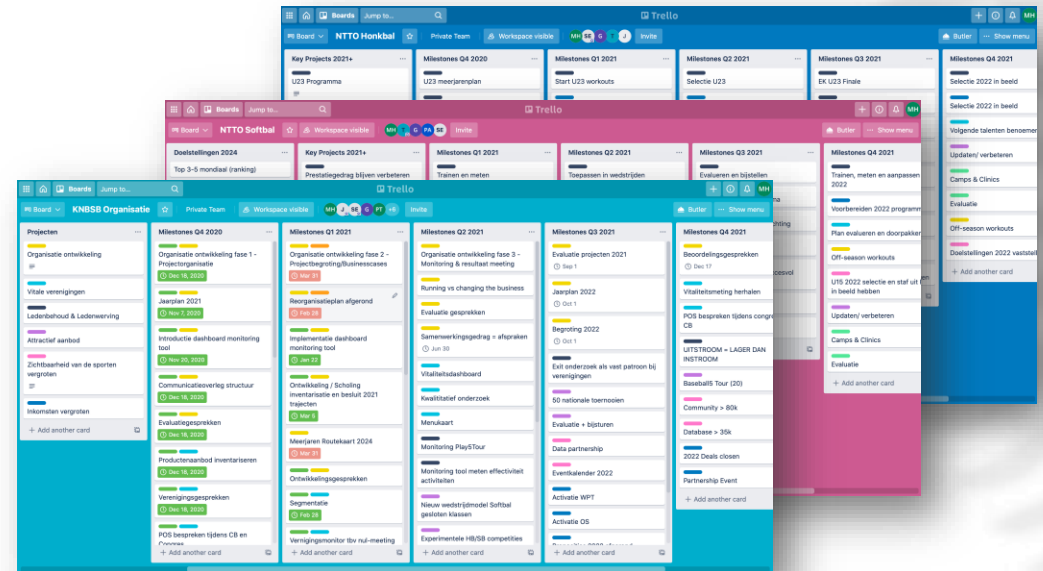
Boards Jump to... Trello
Board NTTO Honkbal Private Team Workspace visible MH SE G T J Invite Butler Show menu

Key Projects 2021+
U23 Programma

Milestones Q4 2020
U23 meerjarenplan

Milestones Q1 2021
Start U23 workouts

Milestones Q2 2021
Selectie U23

Milestones Q3 2021
EK U23 Finale

Milestones Q4 2021
Selectie 2022 in beeld
Selectie 2022 in beeld
Volgende talenten benoemen
Updaten/ verbeteren
Camps & Clinics
Evaluatie
Off-season workouts
Doelstellingen 2022 vaststellen
+ Add another card

Boards Jump to... Trello
Board NTTO Softbal Workspace visible MH SE PA SE Invite Butler Show menu

Doelstellingen 2024
Top 3-5 mondiaal (ranking)

Key Projects 2021+
Prestatiegedrag blijven verbeteren

Milestones Q1 2021
Trainen en meten

Milestones Q2 2021
Toepassen in wedstrijden

Milestones Q3 2021
Evalueren en bijstellen

Milestones Q4 2021
Trainen, meten en aanpassen 2022
Voorbereiden 2022 programma
Plan evalueren en doorpakken
Off-season workouts
U15 2022 selectie en staf uit in beeld hebben
Updaten/ verbeteren
Camps & Clinics
Evaluatie
+ Add another card

Boards Jump to... Trello MH
Board KNBSB Organisatie Private Team Workspace visible MH J SE G PT +6 Invite Butler Show menu

Projecten
Organisatie ontwikkeling
Vitale verenigingen
Ledenbehoud & Ledenwerving
Attractief aanbod
Zichtbaarheid van de sporten vergroten
Inkomsten vergroten
+ Add another card

Milestones Q4 2020
Organisatie ontwikkeling fase 1 - Projectorganisatie
Dec 18, 2020
Jaarplan 2021
Nov 7, 2020
Introductie dashboard monitoring tool
Nov 20, 2020
Communicatieoverleg structuur
Dec 18, 2020
Evaluatiegesprekken
Dec 18, 2020
Productenaanbod inventariseren
Dec 18, 2020
Verenigingsgesprekken
Dec 18, 2020
POS bespreken tijdens CB en Congres
+ Add another card

Milestones Q1 2021
Organisatie ontwikkeling fase 2 - Projectbegroting/Businesscases
Mar 31
Reorganisatieplan afgerond
Feb 28
Implementatie dashboard monitoring tool
Jan 22
Ontwikkeling / Scholing inventarisatie en besluit 2021 trajecten
Mar 5
Meerjaren Routekaart 2024
Mar 31
Ontwikkelingsgesprekken
Segmentatie
Feb 26
Verenigingsmonitor tbv nul-meeting
+ Add another card

Milestones Q2 2021
Organisatie ontwikkeling fase 3 - Monitoring & resultaat meeting
Running vs changing the business
Evaluatie gesprekken
Samenwerkingsgedrag = afspraken
Jun 30
Vitaliteitsdashboard
Kwalitatief onderzoek
Menukaart
Monitoring Play5Tour
Monitoring tool meten effectiviteit activiteiten
Nieuw wedstrijdmodel Softbal gesloten klassen
Experimentele HB/SB competities
+ Add another card

Milestones Q3 2021
Evaluatie projecten 2021
Sep 1
Jaarplan 2022
Oct 1
Begroting 2022
Oct 1
Exit onderzoek als vast patroon bij verenigingen
50 nationale toernooien
Evaluatie + bijsturen
Data partnership
Eventkalender 2022
Activatie WPT
Activatie OS
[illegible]
+ Add another card

Milestones Q4 2021
Beoordelingsgesprekken
Dec 17
Vitaliteitsmeting herhalen
POS bespreken tijdens congres CB
UITSTROOM = LAGER DAN INSTROOM
Baseball5 Tour (20)
Community > 80k
Database > 35k
2022 Deals closen
Partnership Event
+ Add another card